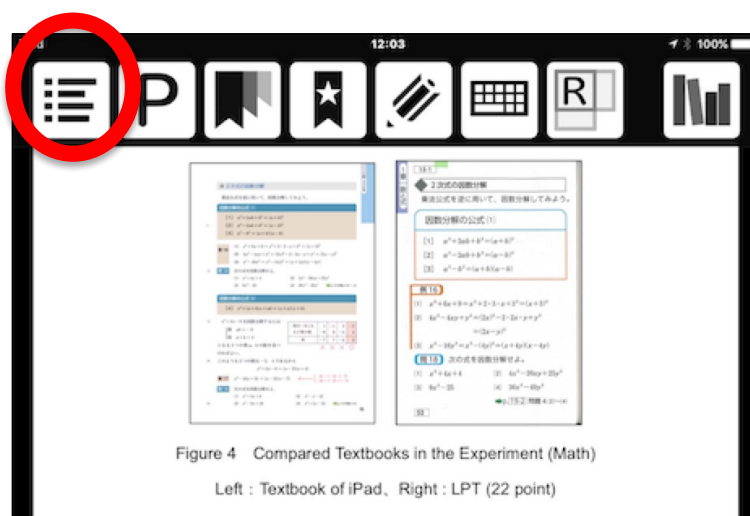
12:03

100%

P

R

２次式の因数分解

乗法公式を逆に用いて、因数分解してみよう。

因数分解の公式 (1)

[1] $a^2+2ab+b^2=(a+b)^2$

[2] $a^2-2ab+b^2=(a-b)^2$

[3] $a^2-b^2=(a+b)(a-b)$

例 16

(1) $x^2+6x+9=x^2+2 \cdot 3 \cdot x+3^2=(x+3)^2$

(2) $4x^2-4xy+y^2=(2x)^2-2 \cdot 2x \cdot y+y^2$
$=(2x-y)^2$

(3) $x^2-16y^2=x^2-(4y)^2=(x+4y)(x-4y)$

問 18 次の式を因数分解せよ。

(1) $x^2+4x+4$

(2) $4x^2-20xy+25y^2$

(3) $9x^2-25$

(4) $36x^2-49y^2$

Figure 4 Compared Textbooks in the Experiment (Math)

Left : Textbook of iPad、Right : LPT (22 point)